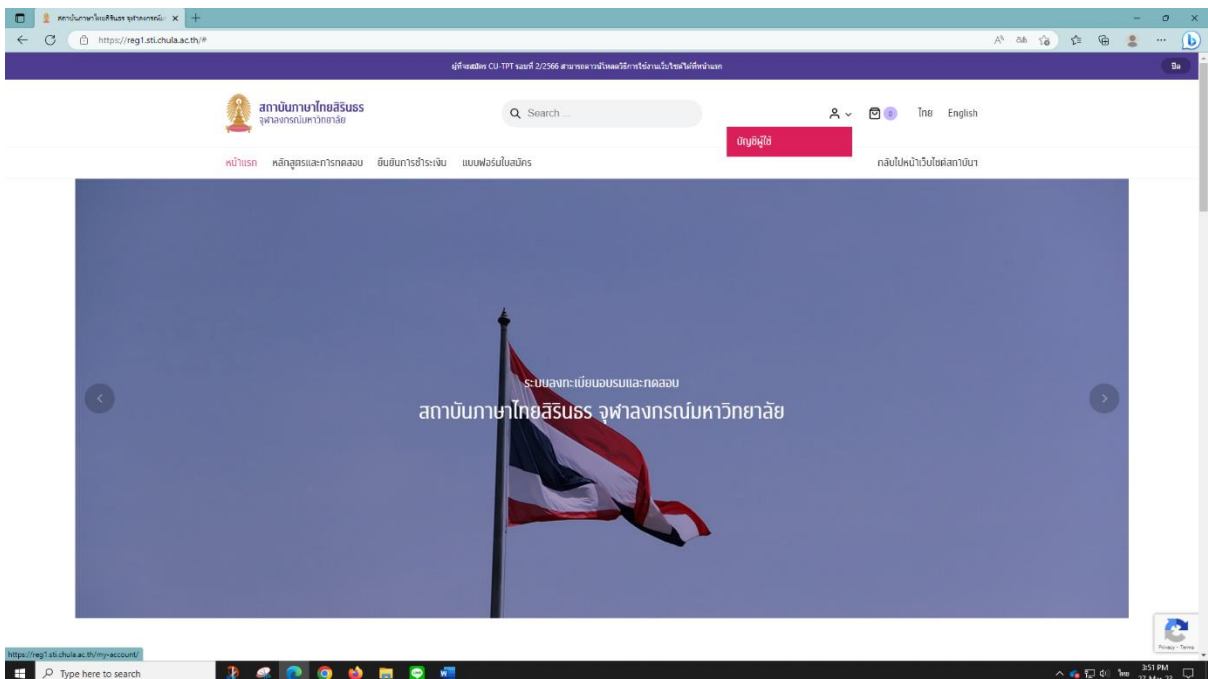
สถาบันภาษาไทยสิรินธร จุฬาลงกรณ์ ×

https://reg1.sti.chula.ac.th/#

ผู้ที่จะสมัคร CU-TPT รอบที่ 2/2566 สามารถดาวน์โหลดวิธีการใช้งานเว็บไซต์ได้ที่หน้าแรก

ปิด

สถาบันภาษาไทยสิรินธร
จุฬาลงกรณ์มหาวิทยาลัย

Search ...

0

ไทย English

บัญชีผู้ใช้

หน้าแรก หลักสูตรและการทดสอบ ยืนยันการชำระเงิน แบบฟอร์มใบสมัคร

กลับไปหน้าเว็บไซต์สถาบัน

ระบบลงทะเบียนอบรมและทดสอบ

สถาบันภาษาไทยสิรินธร จุฬาลงกรณ์มหาวิทยาลัย

Privacy - Terms

https://reg1.sti.chula.ac.th/my-account/

Type here to search

ไทย 3:51 PM